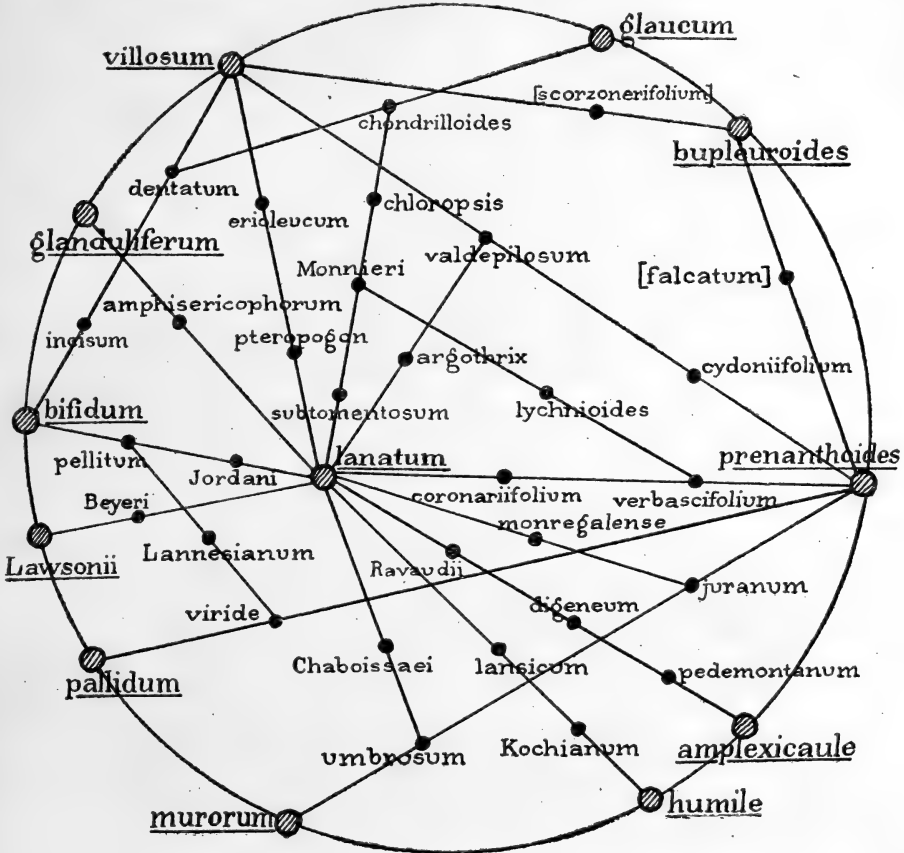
villosum
glaucum
[scorzonerifolium]
chondrilloides
bupleuroides
dentatum
erioleucum
chloropsis
glanduliferum
valdepilosum
Monnieri
[falcatum]
amphisericophorum
incisum
pteropogon
argothrix
cydoniifolium
bifidum
subtomentosum
lychnioides
pellitum
Jordani
lanatum
prenanthoides
Beyeri
coronariifolium
verbascifolium
monregalense
Lawsonii
Lannesianum
Ravaudii
juranum
digeneum
viride
Chaboissaei
lansicum
pedemontanum
pallidum
amplexicaule
umbrosum
Kochianum
murorum
humile